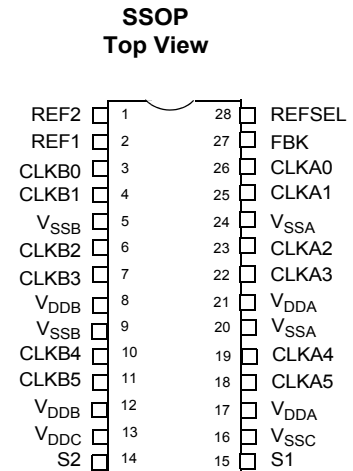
SSOP
Top View

REF2 1
REF1 2
CLKB0 3
CLKB1 4
$V_{SSB}$ 5
CLKB2 6
CLKB3 7
$V_{DDB}$ 8
$V_{SSB}$ 9
CLKB4 10
CLKB5 11
$V_{DDB}$ 12
$V_{DDC}$ 13
S2 14

28 REFSEL
27 FBK
26 CLKA0
25 CLKA1
24 $V_{SSA}$
23 CLKA2
22 CLKA3
21 $V_{DDA}$
20 $V_{SSA}$
19 CLKA4
18 CLKA5
17 $V_{DDA}$
16 $V_{SSC}$
15 S1